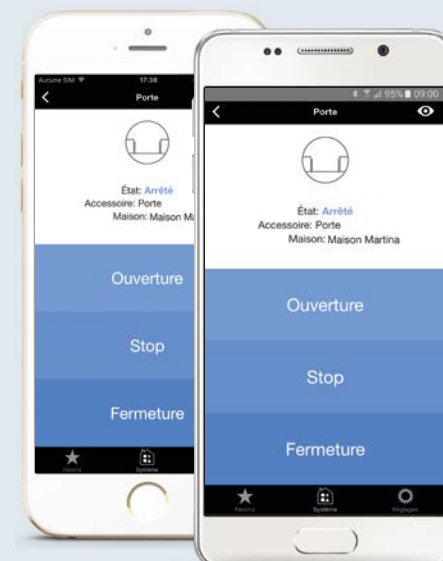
Aucune SIM 17:38
Porte
État: Arrêté
Accessoire: Porte
Maison: Maison M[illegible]
Ouverture
Stop
Fermeture
Favoris
Système

95% 09:00
Porte
État: Arrêté
Accessoire: Porte
Maison: Maison Martina
Ouverture
Stop
Fermeture
Favoris
Système
Réglages